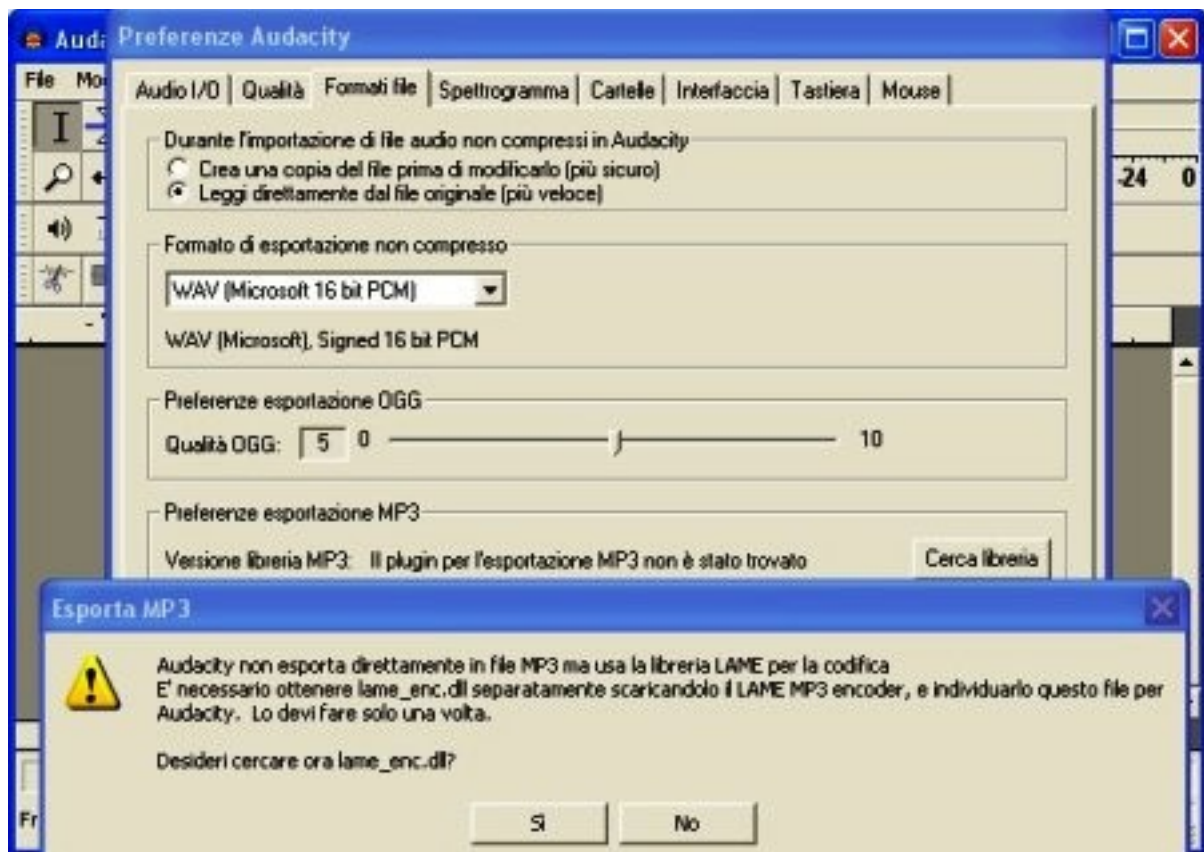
Aud Preferenze Audacity

File Mo

Audio I/O | Qualità | Formati file | Spettrogramma | Cartelle | Interfaccia | Tastiera | Mouse

Durante l'importazione di file audio non compressi in Audacity
Crea una copia del file prima di modificarlo (più sicuro)
Leggi direttamente dal file originale (più veloce)

Formato di esportazione non compresso
WAV (Microsoft 16 bit PCM)
WAV (Microsoft), Signed 16 bit PCM

Preferenze esportazione OGG
Qualità OGG: 5 0 10

Preferenze esportazione MP3
Versione libreria MP3: Il plugin per l'esportazione MP3 non è stato trovato
Cerca libreria

-24 0

Esporta MP3

Audacity non esporta direttamente in file MP3 ma usa la libreria LAME per la codifica
E' necessario ottenere lame_enc.dll separatamente scaricandolo il LAME MP3 encoder, e individuarlo questo file per Audacity. Lo devi fare solo una volta.

Desideri cercare ora lame_enc.dll?

Sì No

Fr